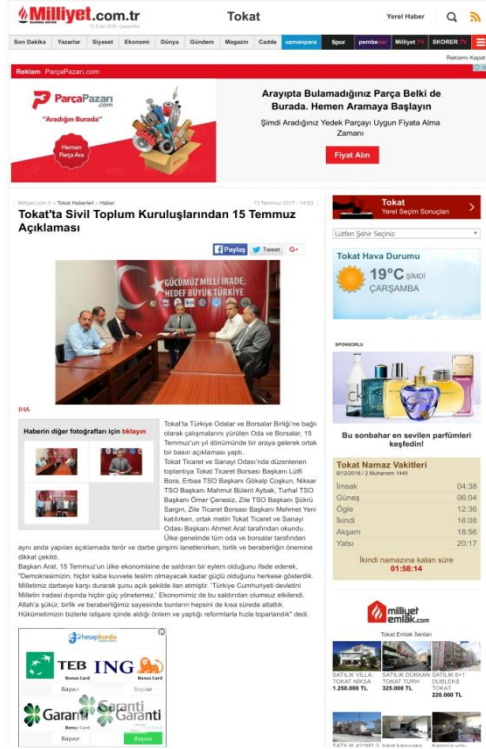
Milliyet.com.tr

Tokat

Yerel Haber

Son Dakika | Yazarlar | Siyaset | Ekonomi | Dünya | Gündem | Magazin | Cadde | uzmanpara | Spor | pembenar | Milliyet TV | SKORER TV

Reklamı Kapat

Reklam ParçaPazarı.com

ParçaPazarı "Aradığın Burada"

Hemen Parça Ara

Arayıpta Bulamadığınız Parça Belki de Burada. Hemen Aramaya Başlayın

Şimdi Aradığınız Yedek Parçayı Uygun Fiyata Alma Zamanı

Fiyat Alın

Milliyet.com.tr > Tokat Haberleri > Haber

13 Temmuz 2017 - 14:53

Tokat'ta Sivil Toplum Kuruluşlarından 15 Temmuz Açıklaması

Paylaş Tweet G+

GÜCÜMÜZ MİLLİ İRADE, HEDEF BÜYÜK TÜRKİYE

İHA

Haberin diğer fotoğrafları için tıklayın

Tokat'ta Türkiye Odalar ve Borsalar Birliği'ne bağlı olarak çalışmalarını yürüten Oda ve Borsalar, 15 Temmuz'un yıl dönümünde bir araya gelerek ortak bir basın açıklaması yaptı.

Tokat Ticaret ve Sanayi Odası'nda düzenlenen toplantıya Tokat Ticaret Borsası Başkanı Lütfi Bora, Erbaa TSO Başkanı Gökalp Coşkun, Niksar TSO Başkanı Mahmut Bülent Aybak, Turhal TSO Başkanı Ömer Çeneciz, Zile TSO Başkanı Şükrü Sargın, Zile Ticaret Borsası Başkanı Mehmet Yeni katılırken, ortak metin Tokat Ticaret ve Sanayi Odası Başkanı Ahmet Arat tarafından okundu.

Ülke genelinde tüm oda ve borsalar tarafından aynı anda yapılan açıklamada terör ve darbe girişimi lanetlenirken, birlik ve beraberliğin önemine dikkat çekildi.

Başkan Arat, 15 Temmuz'un ülke ekonomisine de saldırısı bir eylem olduğunu ifade ederek, "Demokrasimizin, hiçbir kaba kuvvete teslim olmayacak kadar güçlü olduğunu herkese gösterdik. Milletimiz darbeye karşı durarak şunu açık şekilde ilan etmiştir: 'Türkiye Cumhuriyeti devletini Milletin iradesi dışında hiçbir güç yönetemez.' Ekonomimiz de bu saldırıdan olumsuz etkilendi. Allah'a şükür, birlik ve beraberliğimiz sayesinde bunların hepsini de kısa sürede atlattık. Hükümetimizin bizlerle istişare içinde aldığı önlem ve yaptığı reformlarla hızla toparlandık" dedi.

hesapkurdu

TEB Bonus Card | ING Bonus Card
Başvur | Başvur
Garanti Bonus Card | Garanti
Başvur | Başvur

Tokat
Yerel Seçim Sonuçları

Lütfen Şehir Seçiniz

Tokat Hava Durumu
19°C ŞİMDİ
ÇARŞAMBA

SPONSORLU

Bu sonbahar en sevilen parfümleri keşfedin!

Tokat Namaz Vakitleri
9/12/2018 / 2 Muharrem 1440

| İmsak | 04:38 |
|---|---|
| Güneş | 06:04 |
| Öğle | 12:36 |
| İkindi | 16:08 |
| Akşam | 18:56 |
| Yatsı | 20:17 |

İkindi namazına kalan süre
01:58:14

milliyet emlak.com

Tokat Emlak İlanları

SATILIK VİLLA TOKAT NİKSA 1.250.000 TL
SATILIK DÜKKAN TOKAT TURH 325.000 TL
SATILIK 6+1 DUBLEKS TOKAT 220.000 TL